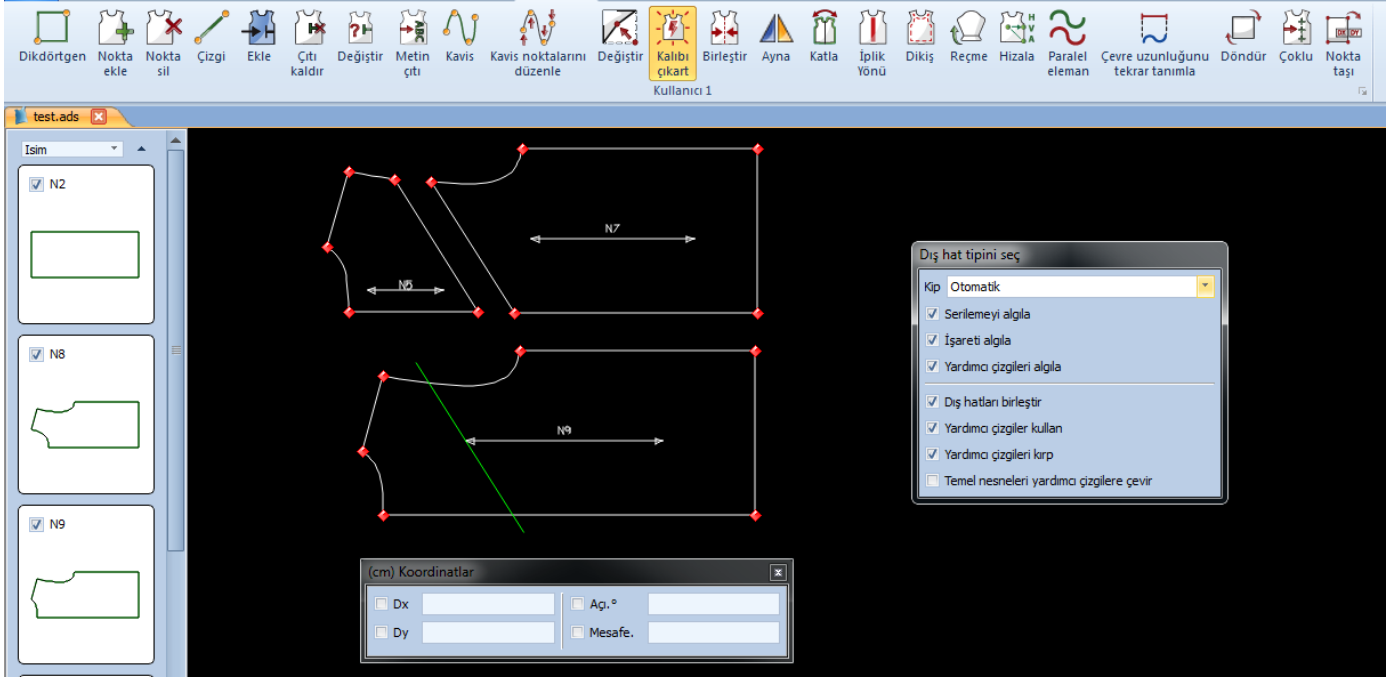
Dikdörtgen Nokta ekle Nokta sil Çizgi Ekle Çıtı kaldır Değiştir Metin çıtı Kavis Kavis noktalarını düzenle Değiştir Kalıbı çıkart Birleştir Ayna Katla İplik Yönü Dikiş Reçme Hizala Paralel eleman Çevre uzunluğunu tekrar tanımla Döndür Çoklu Nokta taşı

Kullanıcı 1

test.ads

Isim

N2

N8

N9

N7

N5

N9

Dış hat tipini seç

Kip Otomatik

Serilemeyi algıla

İşareti algıla

Yardımcı çizgileri algıla

Dış hatları birleştir

Yardımcı çizgiler kullan

Yardımcı çizgileri kırp

Temel nesneleri yardımcı çizgilere çevir

(cm) Koordinatlar

Dx

Dy

Açı.°

Mesafe.